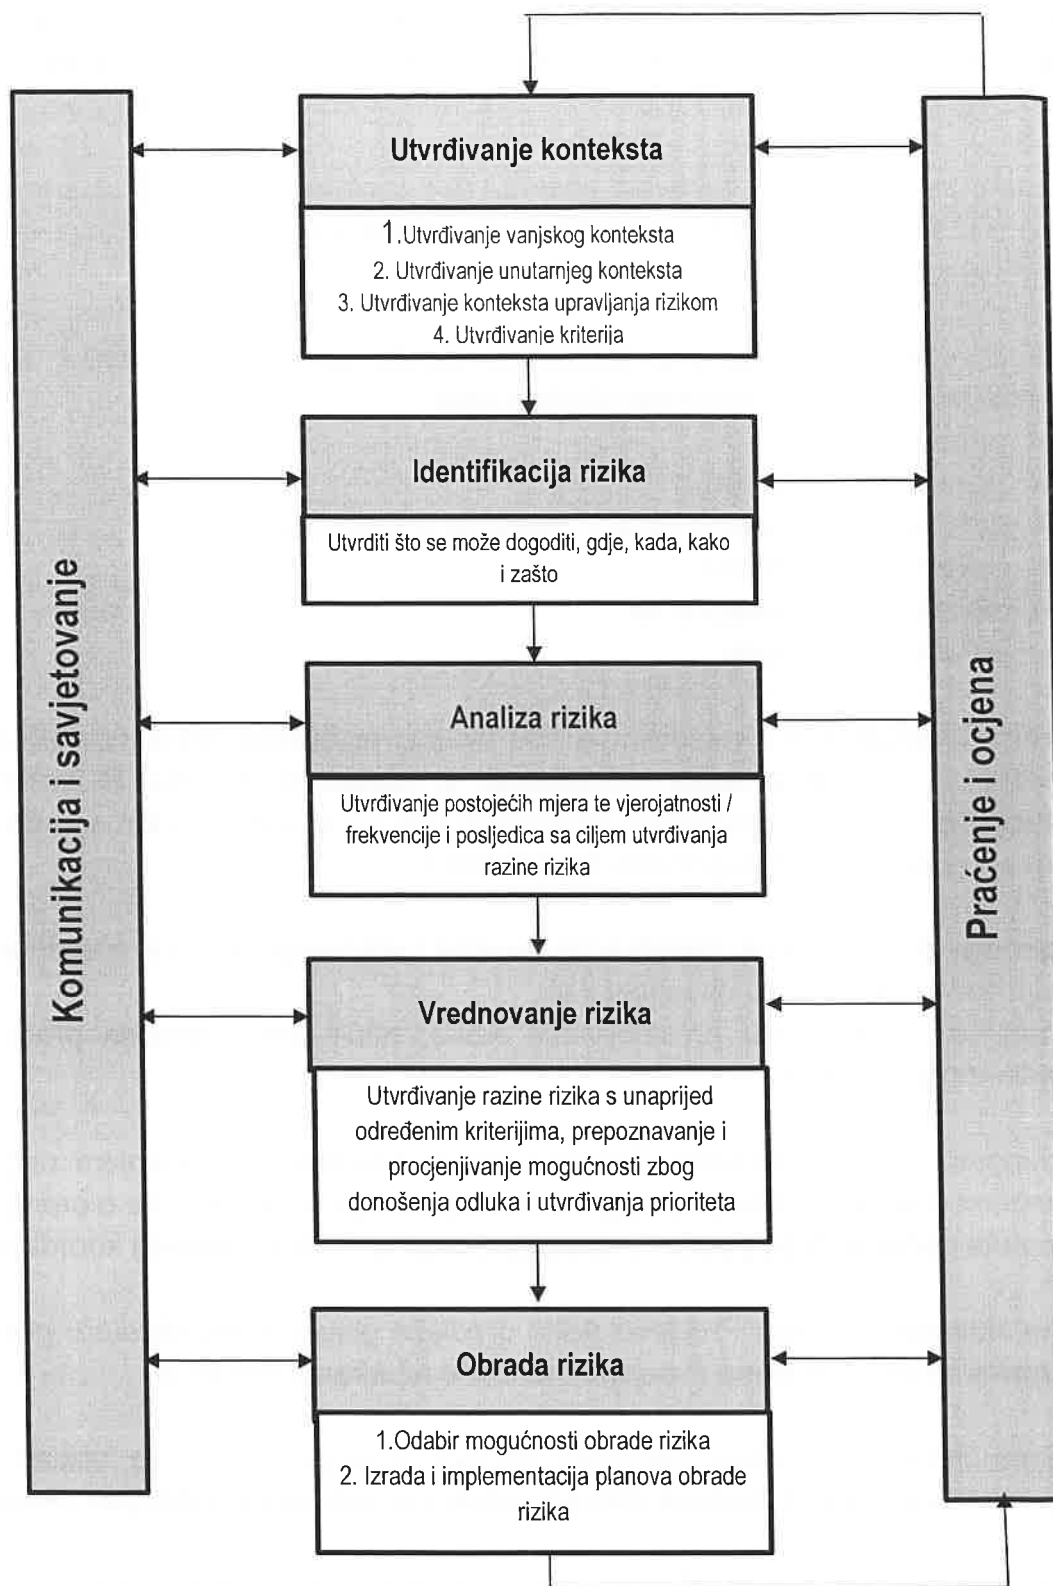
Komunikacija i savjetovanje

Utvrđivanje konteksta

1.Utvrđivanje vanjskog konteksta
2. Utvrđivanje unutarnjeg konteksta
3. Utvrđivanje konteksta upravljanja rizikom
4. Utvrđivanje kriterija

Identifikacija rizika

Utvrditi što se može dogoditi, gdje, kada, kako i zašto

Analiza rizika

Utvrđivanje postojećih mjera te vjerojatnosti / frekvencije i posljedica sa ciljem utvrđivanja razine rizika

Vrednovanje rizika

Utvrđivanje razine rizika s unaprijed određenim kriterijima, prepoznavanje i procjenjivanje mogućnosti zbog donošenja odluka i utvrđivanja prioriteta

Obrada rizika

1.Odabir mogućnosti obrade rizika
2. Izrada i implementacija planova obrade rizika

Praćenje i ocjena